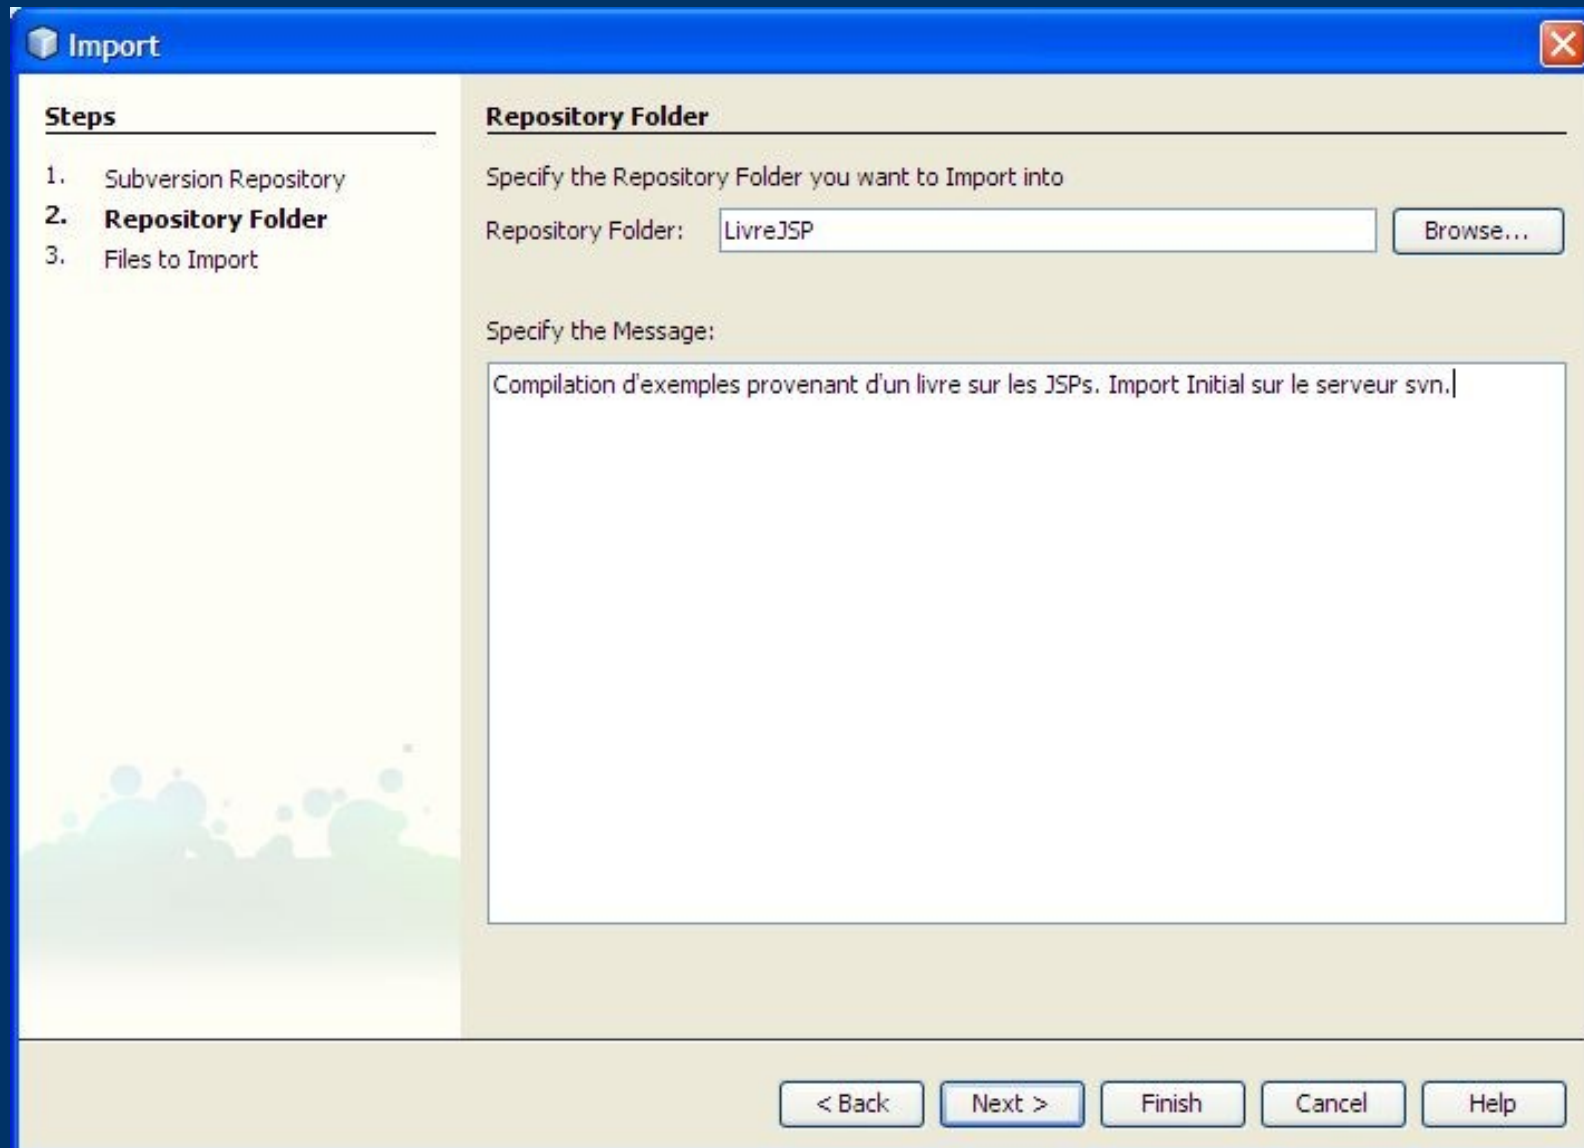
Import

Steps

1. Subversion Repository
2. Repository Folder
3. Files to Import

Repository Folder

Specify the Repository Folder you want to Import into

Repository Folder: LivreJSP

Browse...

Specify the Message:

Compilation d'exemples provenant d'un livre sur les JSPs. Import Initial sur le serveur svn.

< Back | Next > | Finish | Cancel | Help